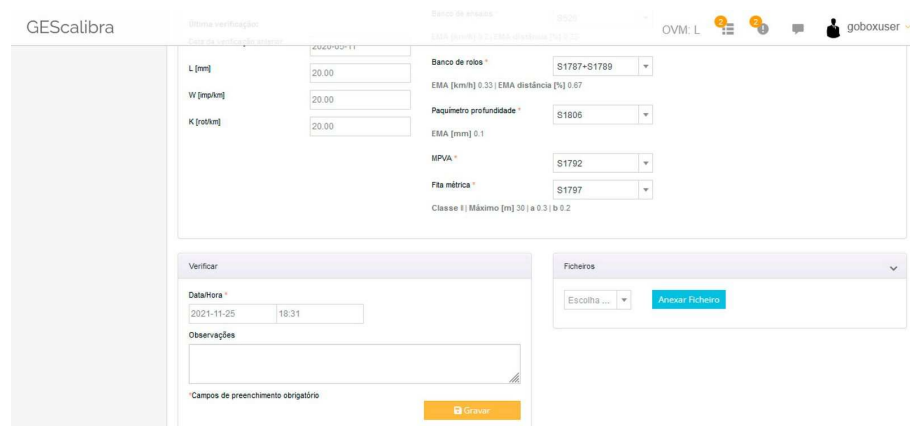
GEScalibra

OVM: L 2 2 goboxuser

Última verificação
Data de verificação anterior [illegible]
2020-05-11

Banco de ensaio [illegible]
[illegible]

L [mm] 20.00
W [imp/km] 20.00
K [rot/km] 20.00

Banco de rolos * S1787+S1789
EMA [km/h] 0.33 | EMA distância [%] 0.67

Paquímetro profundidade * S1806
EMA [mm] 0.1

MPVA * S1792

Fita métrica * S1797
Classe II | Máximo [m] 30 | a 0.3 | b 0.2

Verificar

Data/Hora *
2021-11-25 18:31

Observações

*Campos de preenchimento obrigatório

Gravar

Ficheiros

Escolha ... Anexar Ficheiro